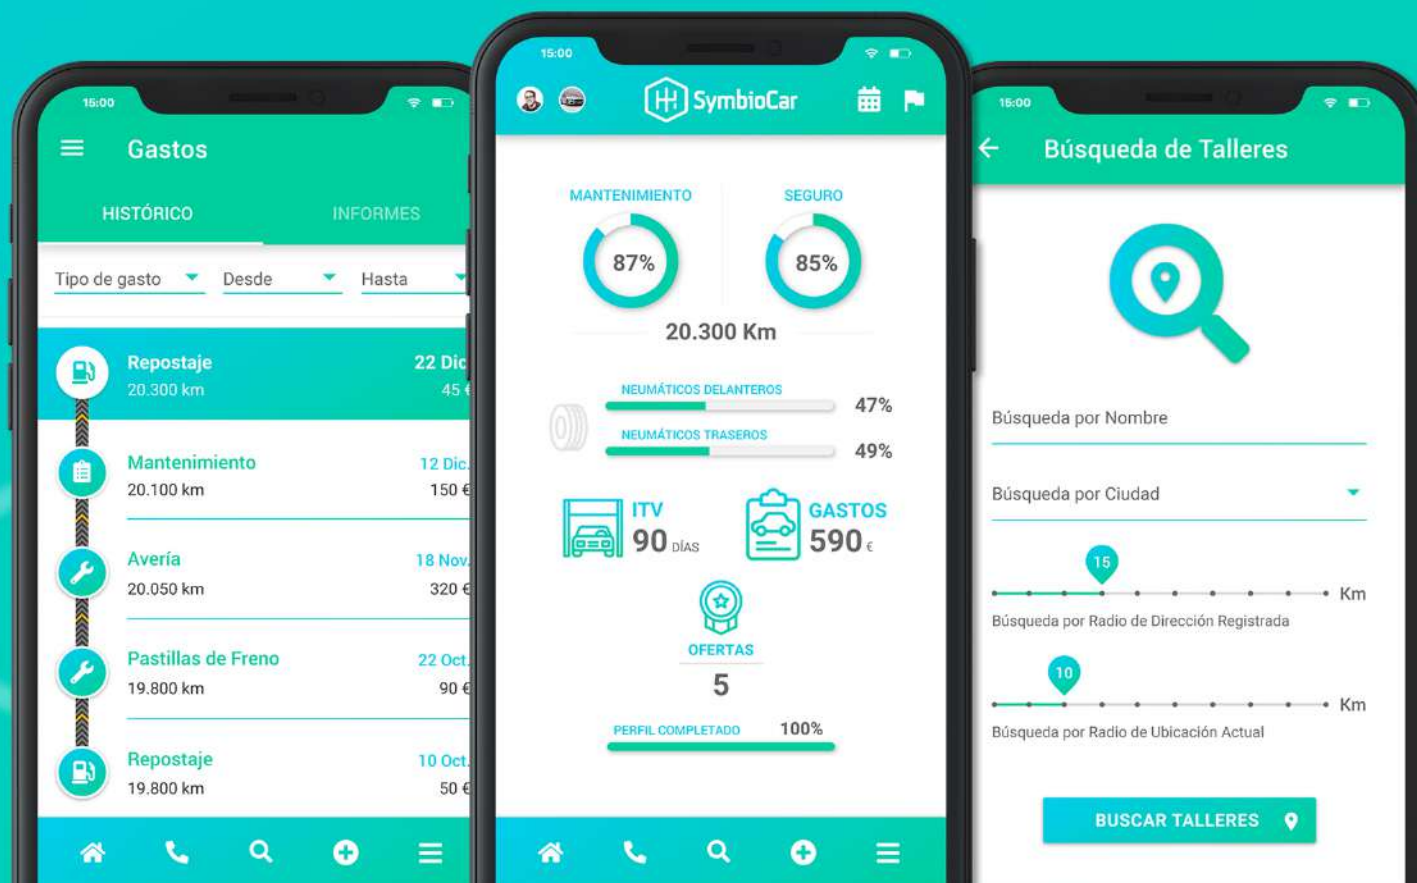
15:00

Gastos

HISTÓRICO INFORMES

Tipo de gasto Desde Hasta

Repostaje 20.300 km 22 Dic 45 €

Mantenimiento 20.100 km 12 Dic. 150 €

Avería 20.050 km 18 Nov. 320 €

Pastillas de Freno 19.800 km 22 Oct. 90 €

Repostaje 19.800 km 10 Oct. 50 €

15:00

SymbioCar

MANTENIMIENTO 87%

SEGURO 85%

20.300 Km

NEUMÁTICOS DELANTEROS 47%

NEUMÁTICOS TRASEROS 49%

ITV 90 DÍAS

GASTOS 590 €

OFERTAS 5

PERFIL COMPLETADO 100%

15:00

Búsqueda de Talleres

Búsqueda por Nombre

Búsqueda por Ciudad

15 Km

Búsqueda por Radio de Dirección Registrada

10 Km

Búsqueda por Radio de Ubicación Actual

BUSCAR TALLERES